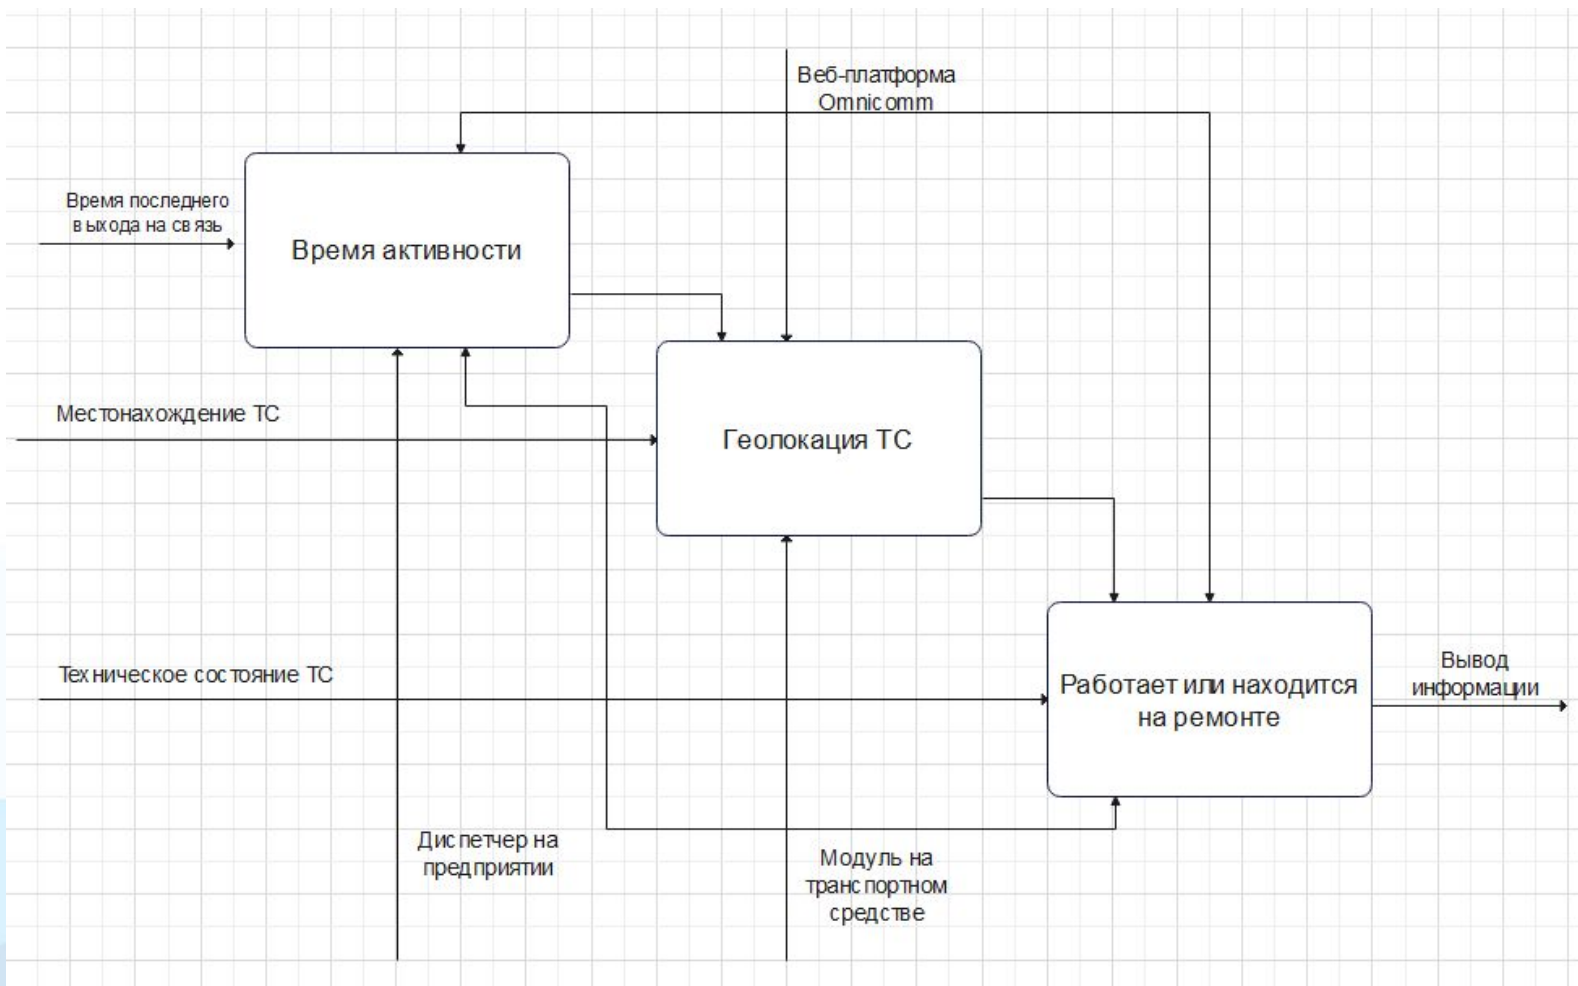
Веб-платформа Omnicomm

Время последнего выхода на связь

Время активности

Местонахождение ТС

Геолокация ТС

Техническое состояние ТС

Работает или находится на ремонте

Вывод информации

Диспетчер на предприятии

Модуль на транспортном средстве